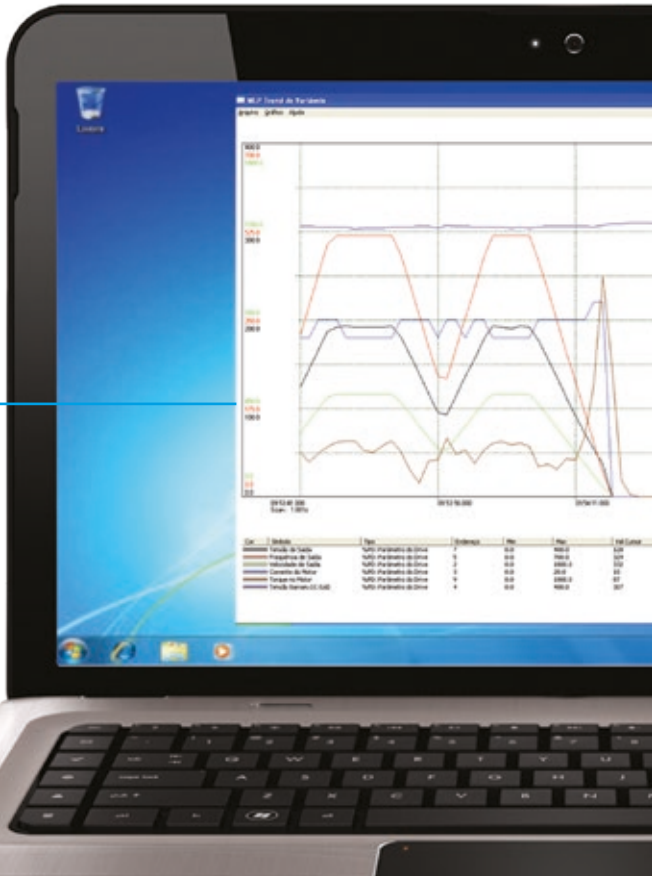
Lixeira

WLP Trend de Variáveis

Arquivo Gráfico Ajuda

900.0
700.0
1000.0

500.0
525.0
300.0

200.0

100.0

0.0

09:52:40.000
Scan: 1.00 s

09:53:10.000

09:54:11.000

| Cor | Símbolo | Tipo | Endereço | Min | Max | Val Cursor |
|---|---|---|---|---|---|---|
| | Tensão de Saída | %R0 Parâmetro do Drive | 7 | 0.0 | 900.0 | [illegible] |
| | Frequência de Saída | %R0 Parâmetro do Drive | 5 | 0.0 | 700.0 | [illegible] |
| | Velocidade de Saída | %R0 Parâmetro do Drive | 2 | 0.0 | 1000.0 | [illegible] |
| | Corrente do Motor | %R0 Parâmetro do Drive | 3 | 0.0 | 20.0 | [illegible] |
| | Torque no Motor | %R0 Parâmetro do Drive | 9 | 0.0 | 1000.0 | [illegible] |
| | Tensão Barram. CC (Ud) | %R0 Parâmetro do Drive | 4 | 0.0 | 900.0 | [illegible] |